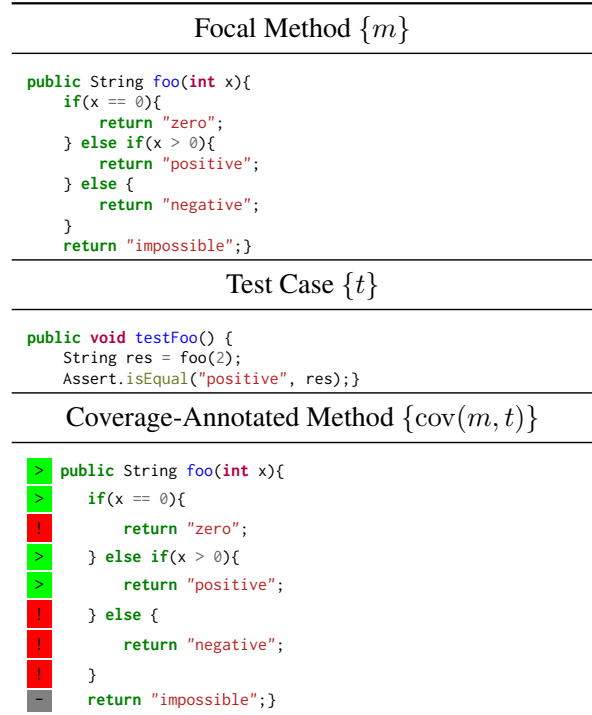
Focal Method $\{m\}$

```
public String foo(int x){
    if(x == 0){
        return "zero";
    } else if(x > 0){
        return "positive";
    } else {
        return "negative";
    }
    return "impossible";}
```

Test Case $\{t\}$

```
public void testFoo() {
    String res = foo(2);
    Assert.isEqual("positive", res);}
```

Coverage-Annotated Method $\{\text{cov}(m, t)\}$

```
> public String foo(int x){
>     if(x == 0){
!         return "zero";
>     } else if(x > 0){
>         return "positive";
!     } else {
!         return "negative";
!     }
-     return "impossible";}
```